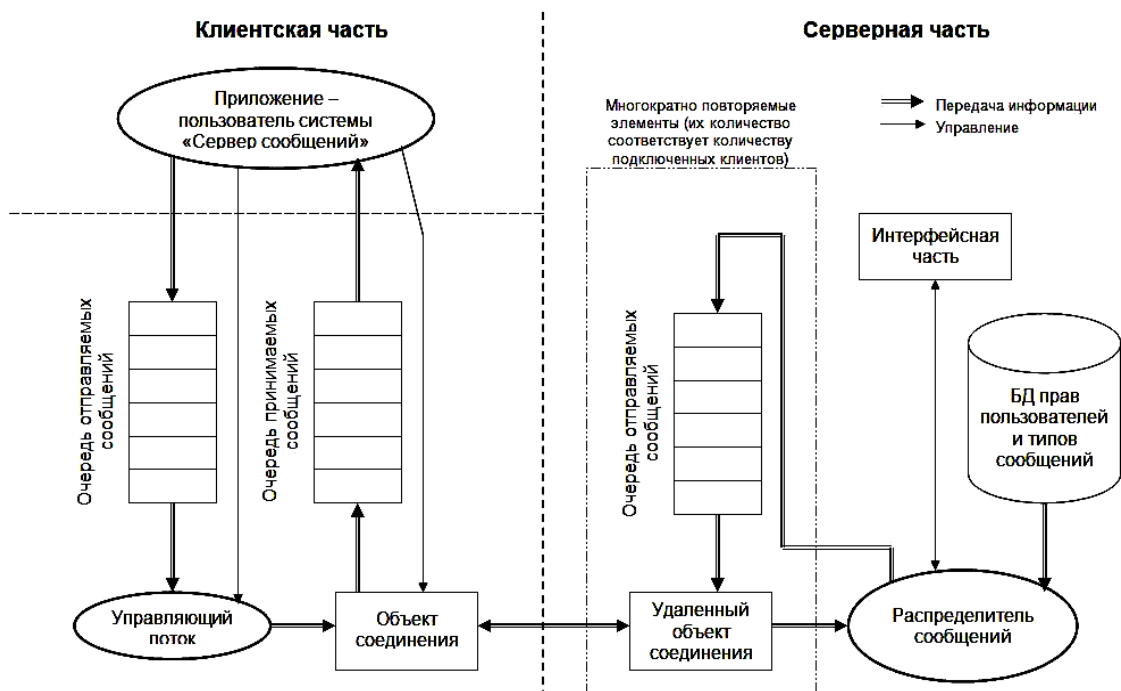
Клиентская часть

Серверная часть

Приложение – пользователь системы «Сервер сообщений»

Многократно повторяемые элементы (их количество соответствует количеству подключенных клиентов)

Передача информации
Управление

Интерфейсная часть

Очередь отправляемых сообщений

Очередь принимаемых сообщений

Очередь отправляемых сообщений

БД прав пользователей и типов сообщений

Управляющий поток

Объект соединения

Удаленный объект соединения

Распределитель сообщений